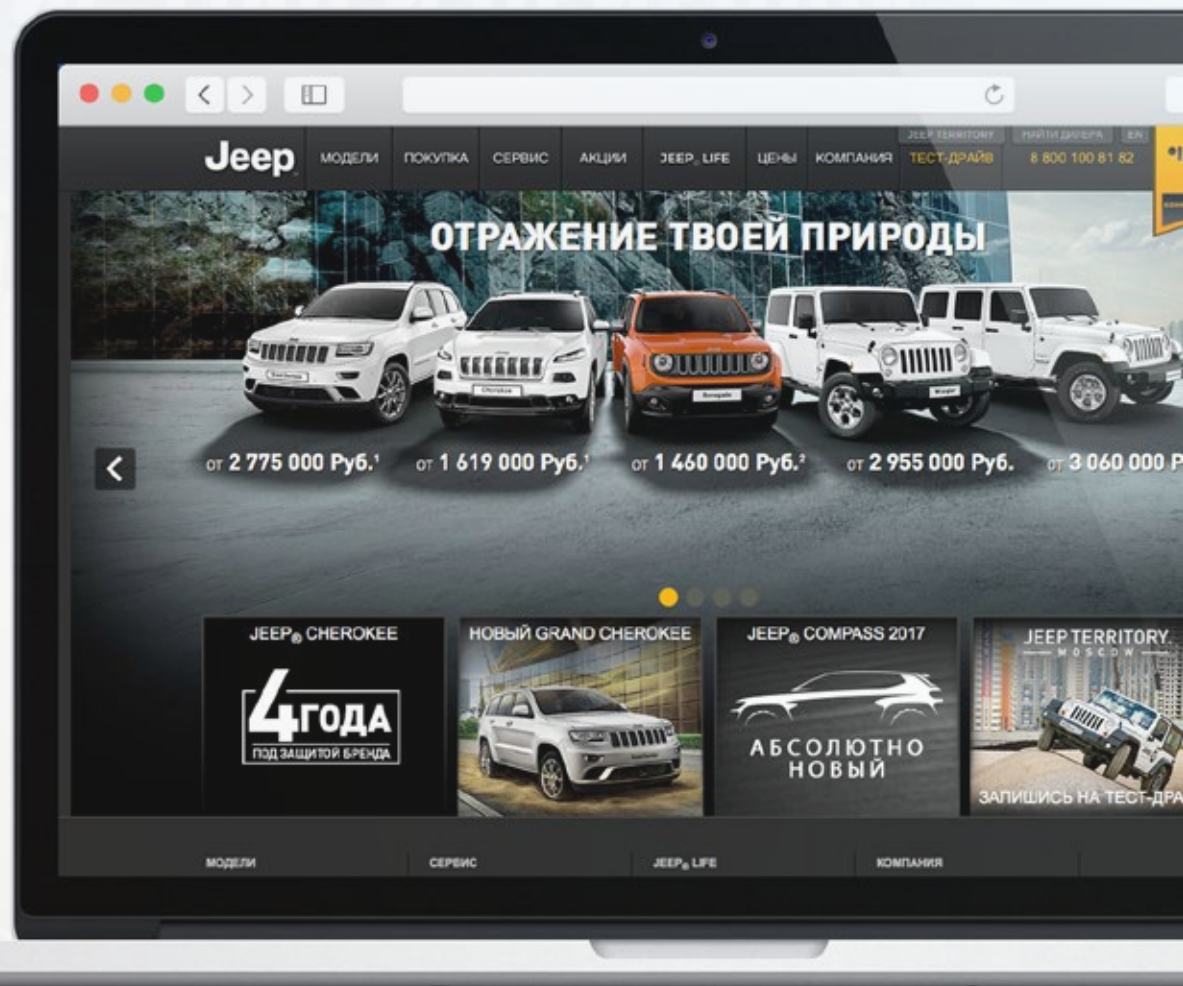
Jeep МОДЕЛИ ПОКУПКА СЕРВИС АКЦИИ JEEP® LIFE ЦЕНЫ КОМПАНИЯ

JEEP TERRITORY НАЙТИ ДИЛЕРА EN

ТЕСТ-ДРАЙВ 8 800 100 81 82

ОТРАЖЕНИЕ ТВОЕЙ ПРИРОДЫ

от 2 775 000 Руб.¹ от 1 619 000 Руб.¹ от 1 460 000 Руб.² от 2 955 000 Руб. от 3 060 000 Р

JEEP® CHEROKEE

4 ГОДА ПОД ЗАЩИТОЙ БРЕНДА

НОВЫЙ GRAND CHEROKEE

JEEP® COMPASS 2017

АБСОЛЮТНО НОВЫЙ

JEEP TERRITORY MOSCOW

ЗАПИШИСЬ НА ТЕСТ-ДРА

МОДЕЛИ СЕРВИС JEEP® LIFE КОМПАНИЯ